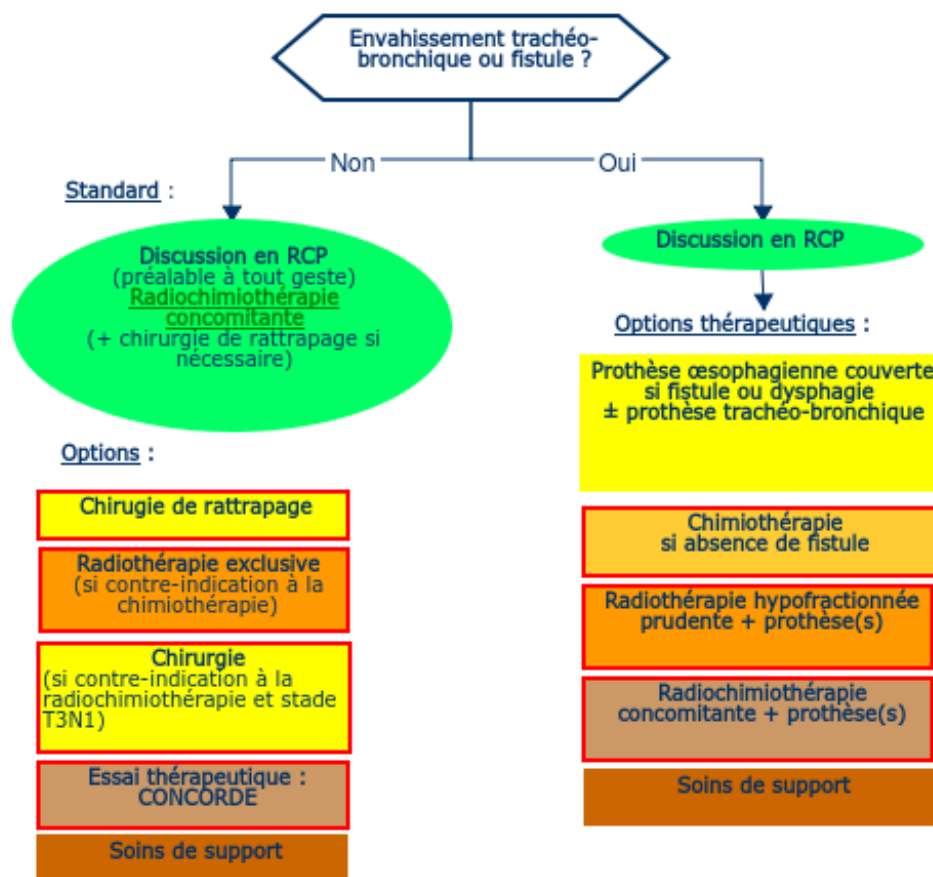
Envahissement trachéo-bronchique ou fistule ?

Non

Oui

Standard :

Discussion en RCP
(préalable à tout geste)
Radiochimiothérapie concomitante
(+ chirurgie de rattrapage si nécessaire)

Options :

Chirugie de rattrapage

Radiothérapie exclusive
(si contre-indication à la chimiothérapie)

Chirurgie
(si contre-indication à la radiochimiothérapie et stade T3N1)

Essai thérapeutique : CONCORDE

Soins de support

Discussion en RCP

Options thérapeutiques :

Prothèse œsophagienne couverte si fistule ou dysphagie
± prothèse trachéo-bronchique

Chimiothérapie
si absence de fistule

Radiothérapie hypofractionnée prudente + prothèse(s)

Radiochimiothérapie concomitante + prothèse(s)

Soins de support